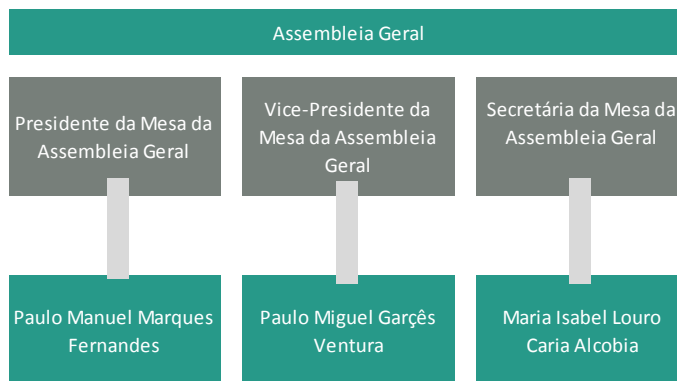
Assembleia Geral

Presidente da Mesa da Assembleia Geral

Paulo Manuel Marques Fernandes

Vice-Presidente da Mesa da Assembleia Geral

Paulo Miguel Garçês Ventura

Secretária da Mesa da Assembleia Geral

Maria Isabel Louro Caria Alcobia